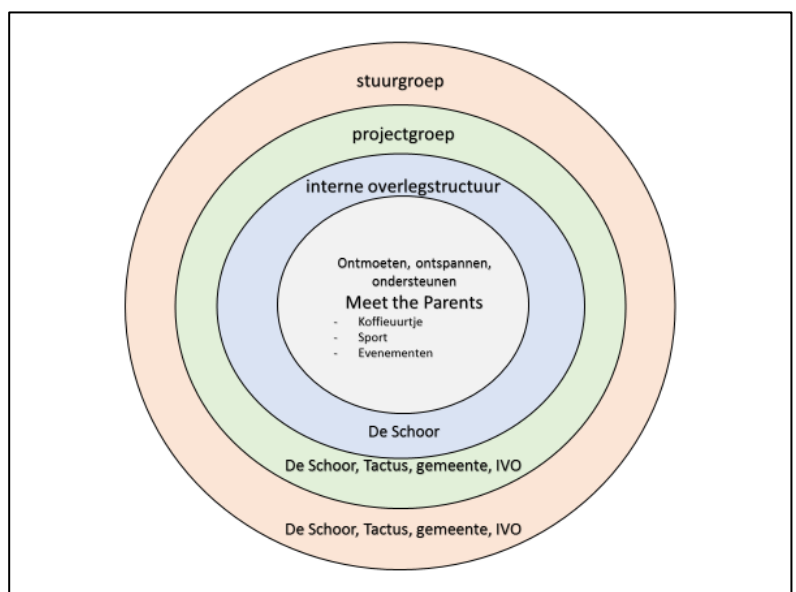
stuurgroep

projectgroep

interne overlegstructuur

Ontmoeten, ontspannen, ondersteunen

Meet the Parents

- Koffieuurtje
- Sport
- Evenementen

De Schoor

De Schoor, Tactus, gemeente, IVO

De Schoor, Tactus, gemeente, IVO